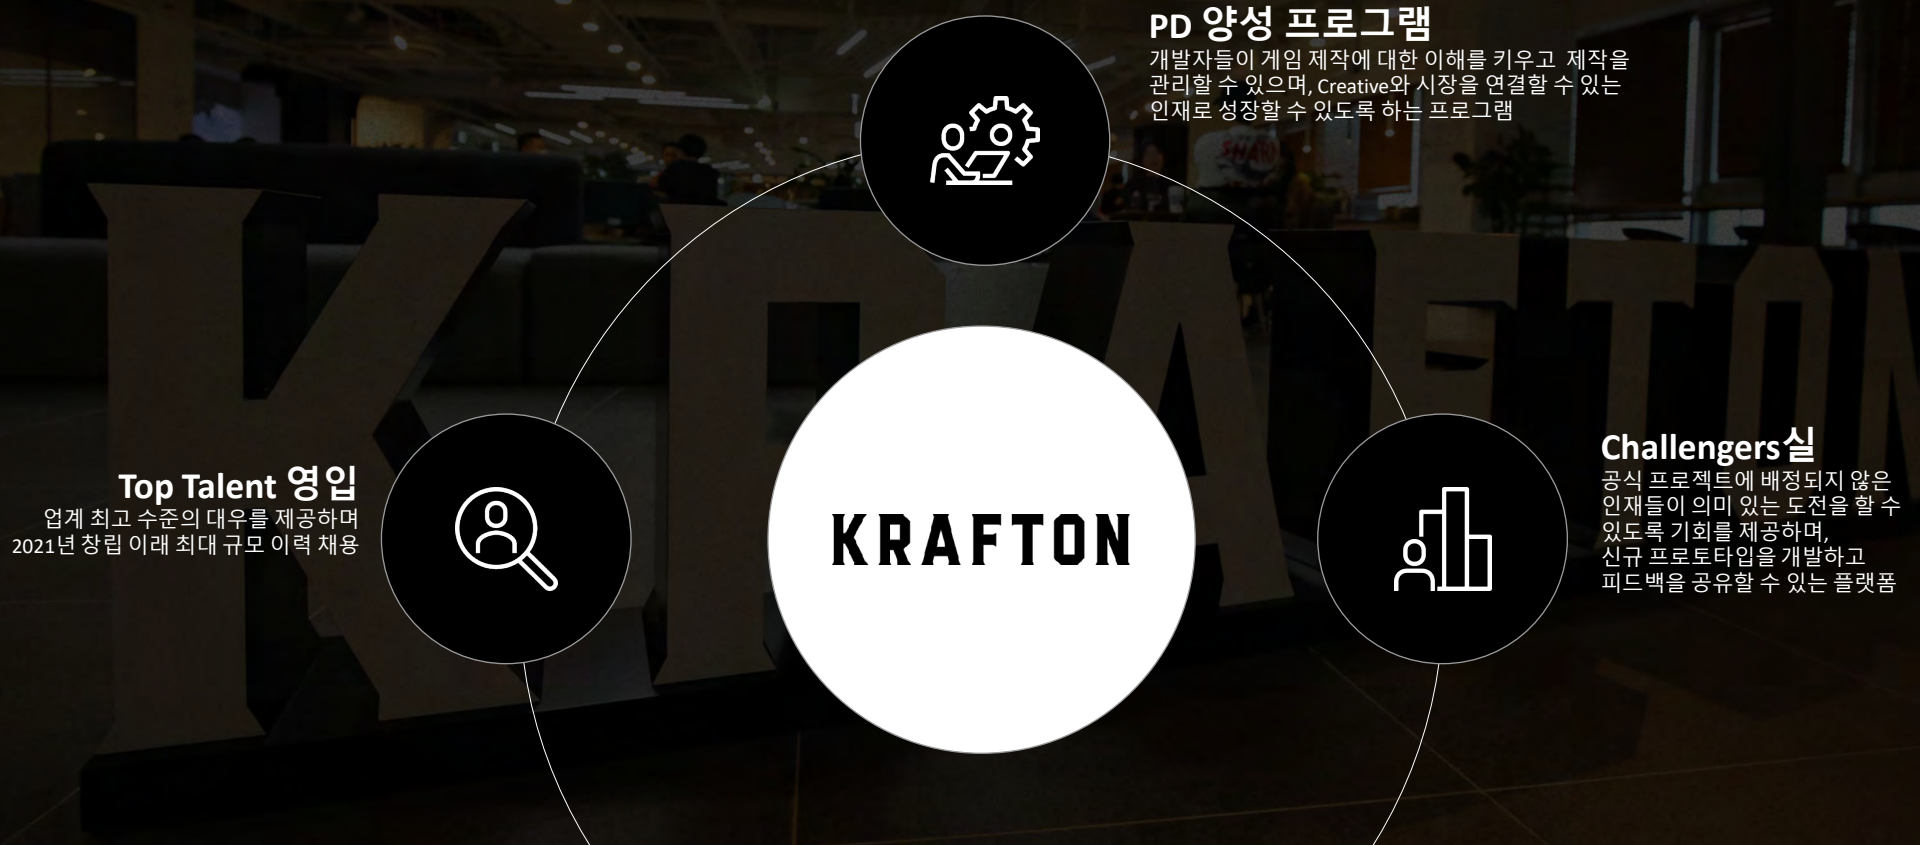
PD 양성 프로그램
개발자들이 게임 제작에 대한 이해를 키우고 제작을 관리할 수 있으며, Creative와 시장을 연결할 수 있는 인재로 성장할 수 있도록 하는 프로그램

Top Talent 영입
업계 최고 수준의 대우를 제공하며 2021년 창립 이래 최대 규모 이력 채용

KRAFTON

Challengers실
공식 프로젝트에 배정되지 않은 인재들이 의미 있는 도전을 할 수 있도록 기회를 제공하며, 신규 프로토타입을 개발하고 피드백을 공유할 수 있는 플랫폼